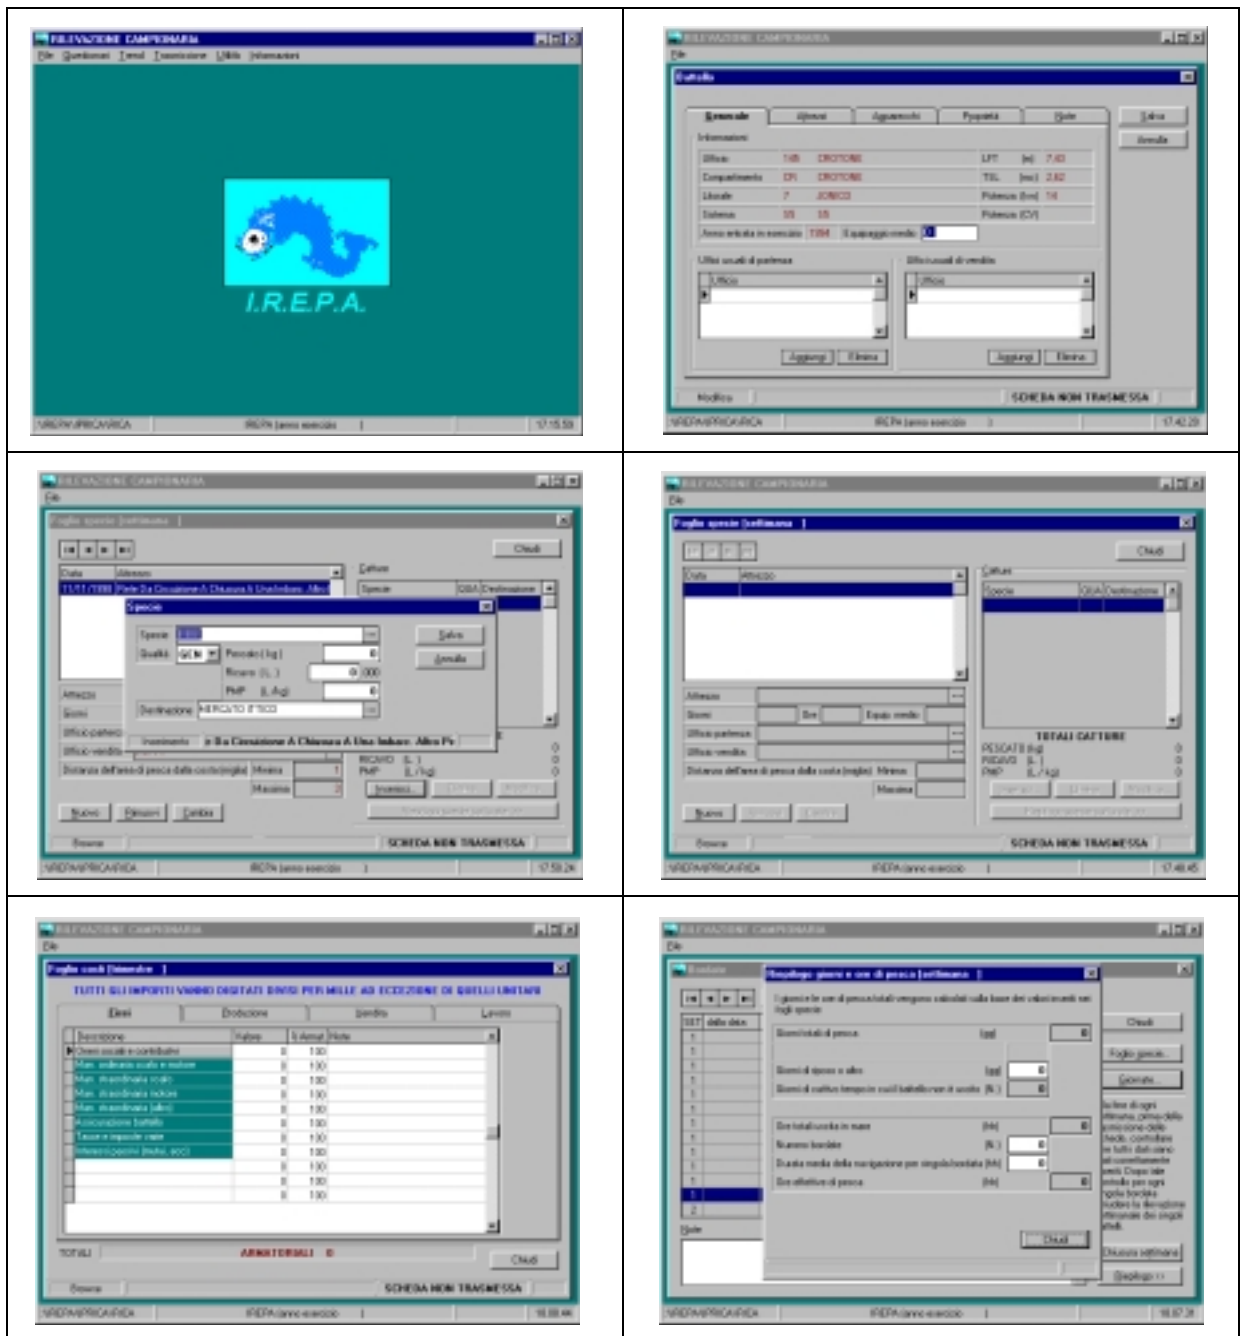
RILEVAZIONE CAMPIONARIA
File Questionari Trend Trasmissione Utilità Informazioni

I.R.E.P.A.

\IREPA\PRICA\RICA IREPA (anno esercizio 1) 17:15:59

RILEVAZIONE CAMPIONARIA
File
Battello
Generale Attrezzi Equipaggio Proprietà Note
Salva
Annulla
Informazioni
Ufficio 145 CROTONE LFT (m) 7.40
Compartimento CR CROTONE TSL (ton) 2.82
Litorale 7 IONICO Potenza (kw) 14
Sistema 55 55 Potenza (CV)
Anno entrata in esercizio 1984 Equipaggio medio 0
Uffici usuali di partenza Uffici usuali di vendita
Ufficio Ufficio
Aggiungi Elimina Aggiungi Elimina
Modifica SCHEDA NON TRASMESSA
\IREPA\PRICA\RICA IREPA (anno esercizio 1) 17:42:20

RILEVAZIONE CAMPIONARIA
File
Foglio specie (settimana 1)
Chiudi
Data Attrezzo
11/11/1998 Reti Da Circuizione A Chiusura A Una Imbarc. Altri
Catture
Specie Qualità Destinazione
Specie
Specie
Salva
Qualità GCN Pescato (kg) 0
Annulla
Ricavo (L.) 0 000
PMP (L./kg) 0
Destinazione MERCATO ITTICO
Inserimento Reti Da Circuizione A Chiusura A Una Imbarc. Altre Pe
Attrezzo
Giorni
Ufficio partenza
Ufficio vendita
Distanza dell'area di pesca dalla costa (miglia) Minima 1
Massima 2
RICAVO (L.)
PMP (L./kg)
Inserisci
Nuovo Rimuovi Cambia
Browse SCHEDA NON TRASMESSA
\IREPA\PRICA\RICA IREPA (anno esercizio 1) 17:50:26

RILEVAZIONE CAMPIONARIA
File
Foglio specie (settimana 1)
Chiudi
Data Attrezzo
Catture
Specie Qualità Destinazione
Attrezzo
Giorni Ore Equip. medio
Ufficio partenza
Ufficio vendita
Distanza dell'area di pesca dalla costa (miglia) Minima
Massima
TOTALI CATTURE
PESCATO (kg) 0
RICAVO (L.) 0
PMP (L./kg) 0
Nuovo
Browse SCHEDA NON TRASMESSA
\IREPA\PRICA\RICA IREPA (anno esercizio 1) 17:48:45

RILEVAZIONE CAMPIONARIA
File
Foglio costi (trimestre 1)
TUTTI GLI IMPORTI VANNO DIGITATI DIVISI PER MILLE AD ECCEZIONE DI QUELLI UNITARI
Oneri Produzione Vendita Lavoro
| Descrizione | Valore | % Armat. | Note |
|---|---|---|---|
| Oneri sociali e contributivi | 0 | 100 | |
| Man. ordinaria scafo e motore | 0 | 100 | |
| Man. straordinaria scafo | 0 | 100 | |
| Man. straordinaria motore | 0 | 100 | |
| Man. straordinaria (altro) | 0 | 100 | |
| Assicurazione battello | 0 | 100 | |
| Tasse e imposte varie | 0 | 100 | |
| Interessi passivi (mutui, ecc) | 0 | 100 | |
| | 0 | 100 | |
| | 0 | 100 | |
| | 0 | 100 | |
| | 0 | 100 | |
TOTALI ARMATORIALI 0
Chiudi
Browse SCHEDA NON TRASMESSA
\IREPA\PRICA\RICA IREPA (anno esercizio 1) 18:00:44

RILEVAZIONE CAMPIONARIA
File
Riepilogo giorni e ore di pesca (settimana 1)
I giorni e le ore di pesca totali vengono calcolati sulla base dei valori inseriti nei fogli specie
Giorni totali di pesca (gg) 0
Giorni di riposo a alto (gg) 0
Giorni di cattivo tempo in cui il battello non è uscito (N.) 0
Ore totali uscita in mare (hh) 0
Numero bordate (N.) 0
Durata media della navigazione per singola bordata (hh) 0
Ore effettive di pesca (hh) 0
Chiudi
SET dalla data
Note
Chiudi
Foglio specie
Giornate
Chiusura settimana
Riepilogo >>
\IREPA\PRICA\RICA IREPA (anno esercizio 1) 18:07:28